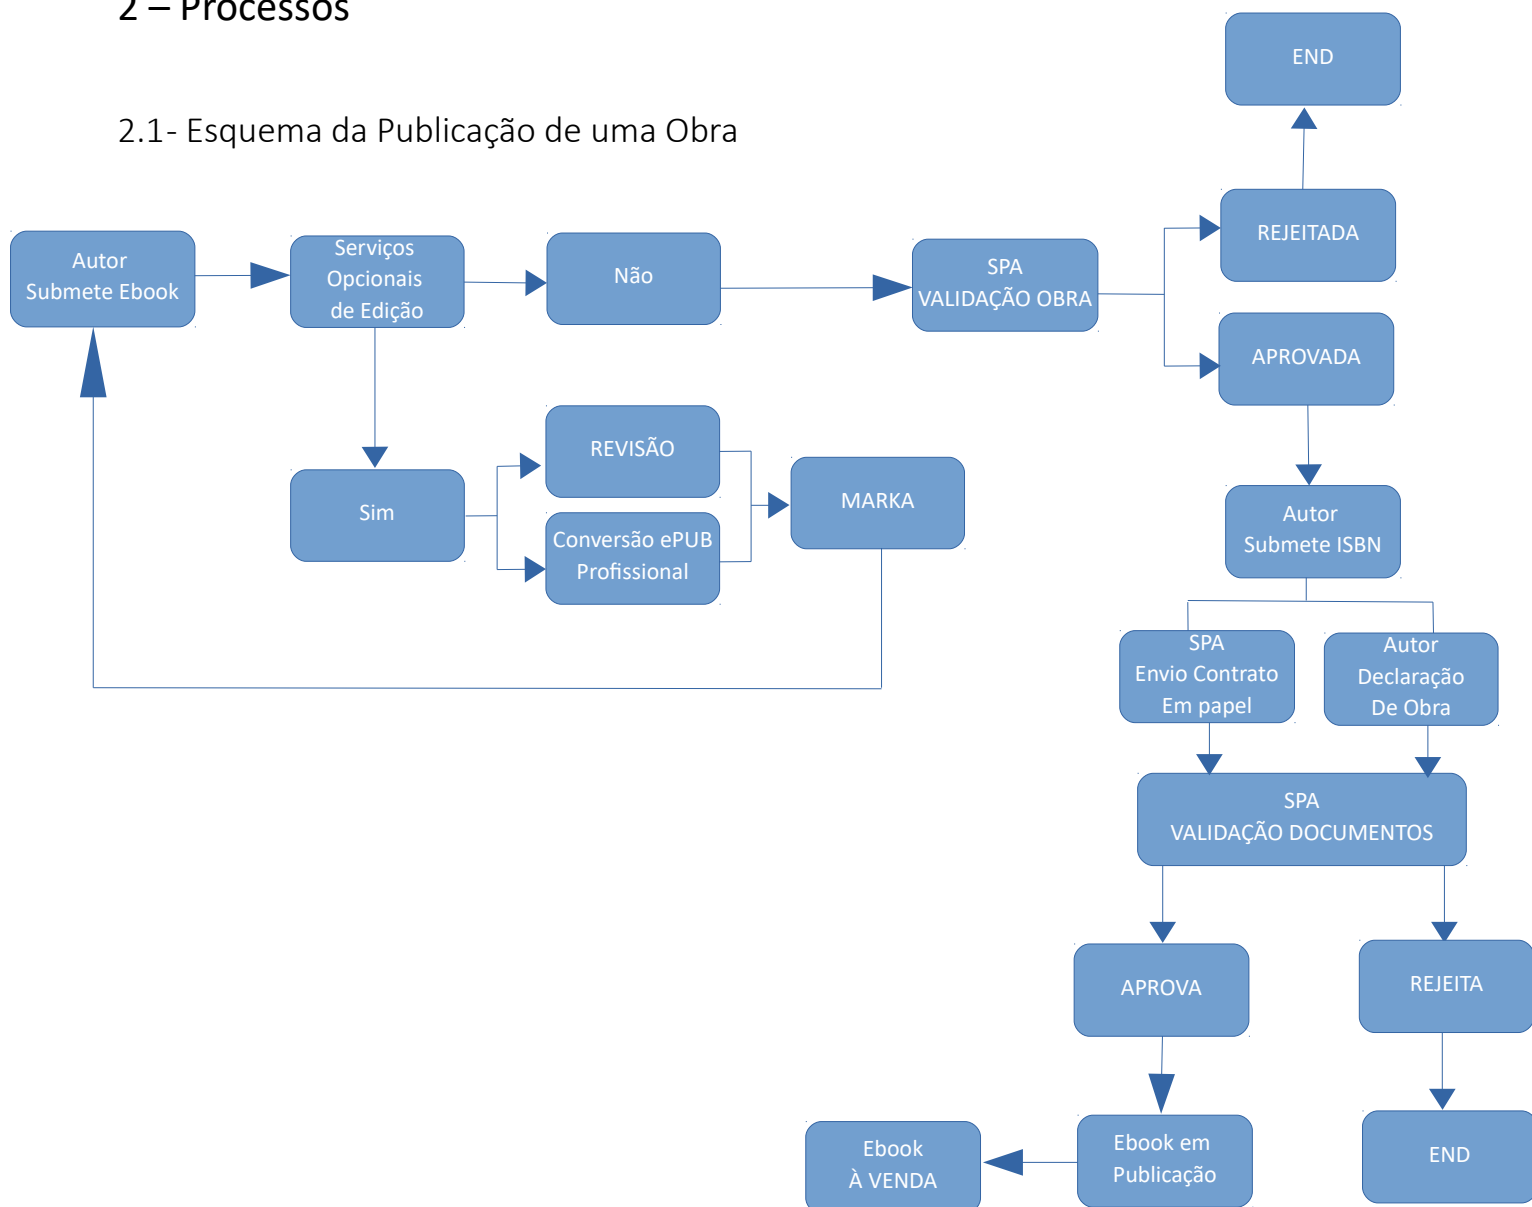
2 – Processos

2.1- Esquema da Publicação de uma Obra

Autor Submete Ebook

Serviços Opcionais de Edição

Não

SPA VALIDAÇÃO OBRA

REJEITADA

END

APROVADA

Sim

REVISÃO

Conversão ePUB Profissional

MARKA

Autor Submete ISBN

SPA Envio Contrato Em papel

Autor Declaração De Obra

SPA VALIDAÇÃO DOCUMENTOS

APROVA

REJEITA

Ebook em Publicação

Ebook À VENDA

END